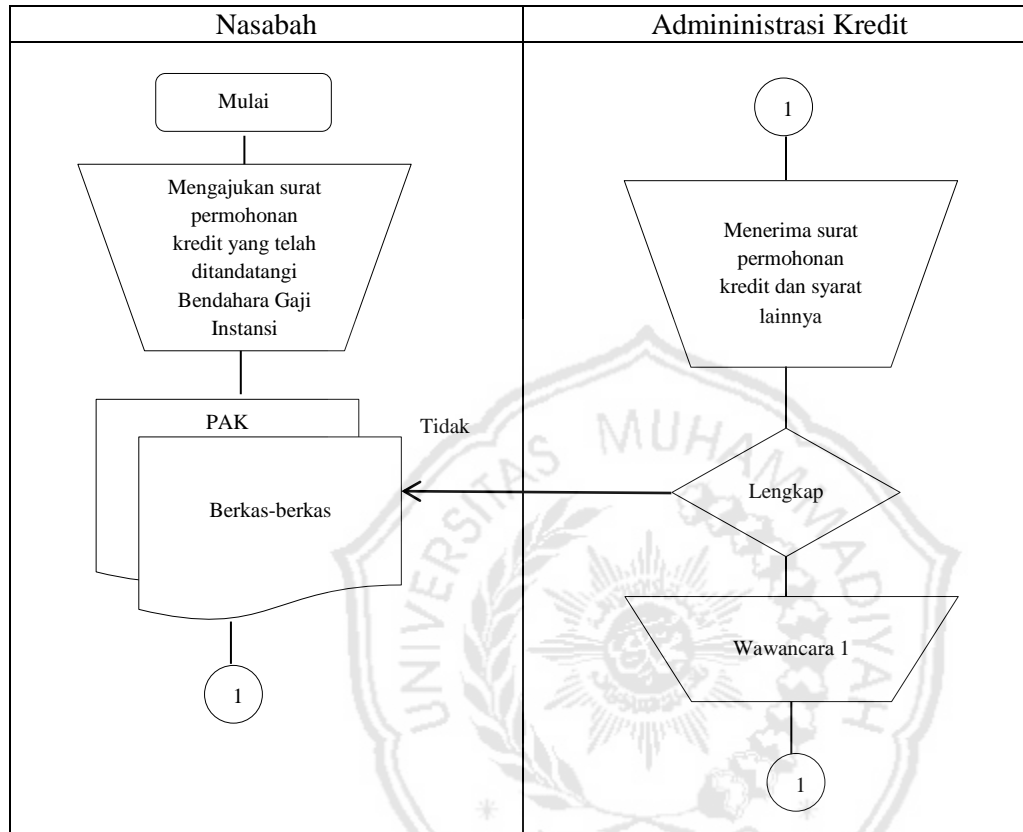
| Nasabah | Admininistrasi Kredit |
|---|---|
| Mulai | 1 |
| Mengajukan surat permohonan kredit yang telah ditandatangi Bendahara Gaji Instansi | Menerima surat permohonan kredit dan syarat lainnya |
| PAK | |
| Berkas-berkas | Lengkap |
| Tidak | Wawancara 1 |
| 1 | 1 |

MUHAMMADIYAH
UNIVERSITAS